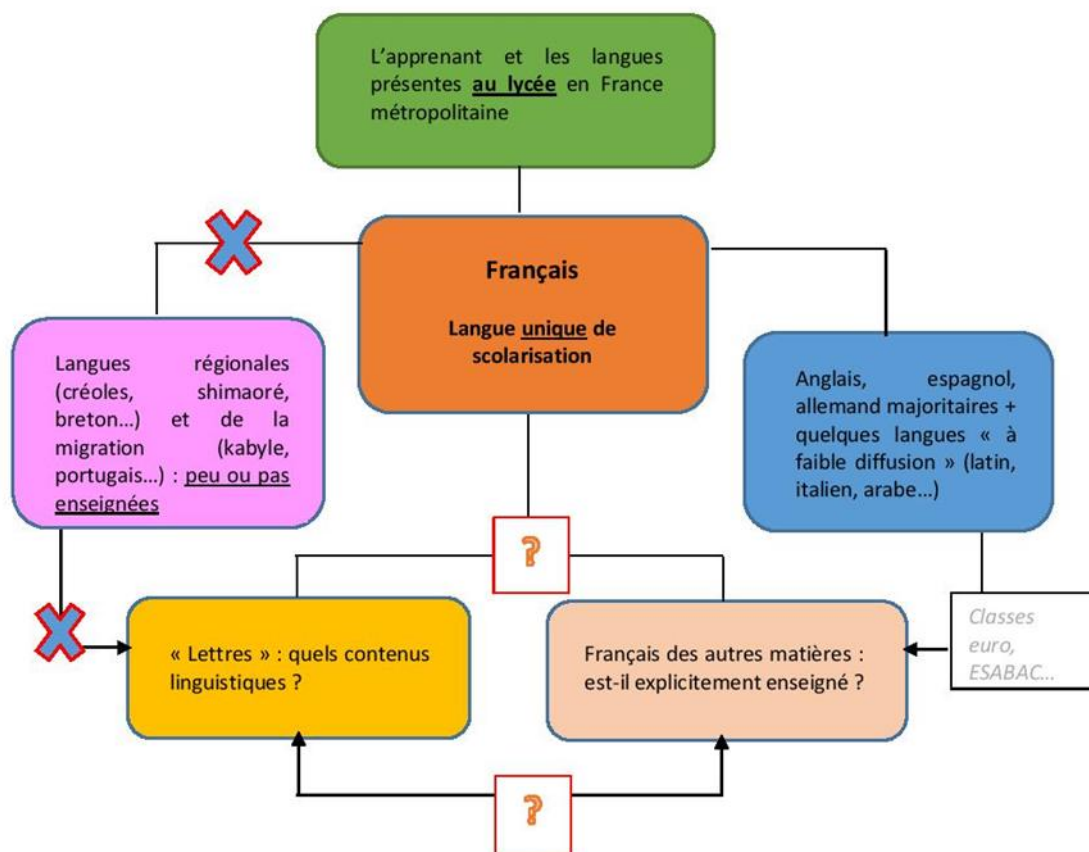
L'apprenant et les langues présentes au lycée en France métropolitaine

Français

Langue unique de scolarisation

Langues régionales (créoles, shimaoré, breton…) et de la migration (kabyle, portugais…) : peu ou pas enseignées

Anglais, espagnol, allemand majoritaires + quelques langues « à faible diffusion » (latin, italien, arabe…)

?

Classes euro, ESABAC…

« Lettres » : quels contenus linguistiques ?

Français des autres matières : est-il explicitement enseigné ?

?